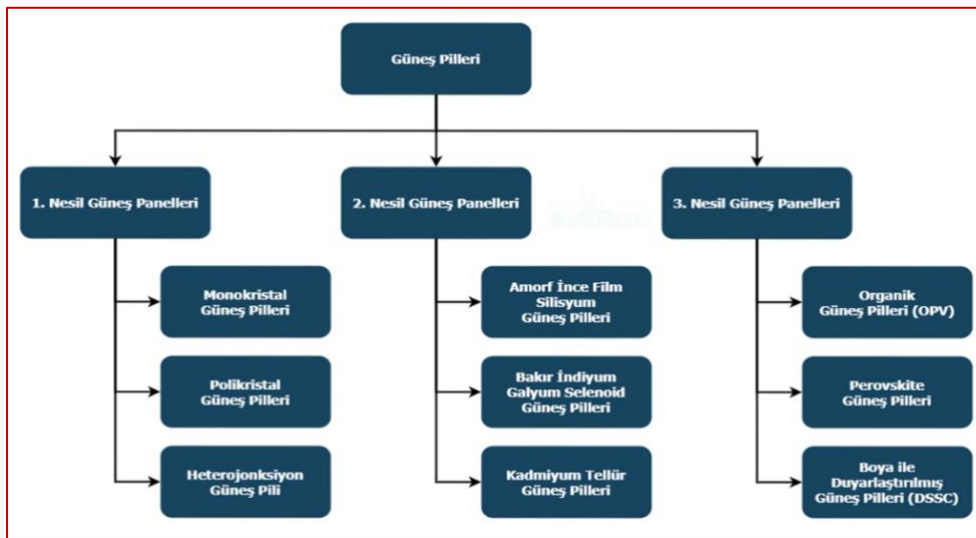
Güneş Pilleri

1. Nesil Güneş Panelleri

Monokristal Güneş Pilleri

Polikristal Güneş Pilleri

Heterojonksiyon Güneş Pili

2. Nesil Güneş Panelleri

Amorf İnce Film Silisyum Güneş Pilleri

Bakır İndiyum Galyum Selenoid Güneş Pilleri

Kadmiyum Tellür Güneş Pilleri

3. Nesil Güneş Panelleri

Organik Güneş Pilleri (OPV)

Perovskite Güneş Pilleri

Boya ile Duyarlaştırılmış Güneş Pilleri (DSSC)